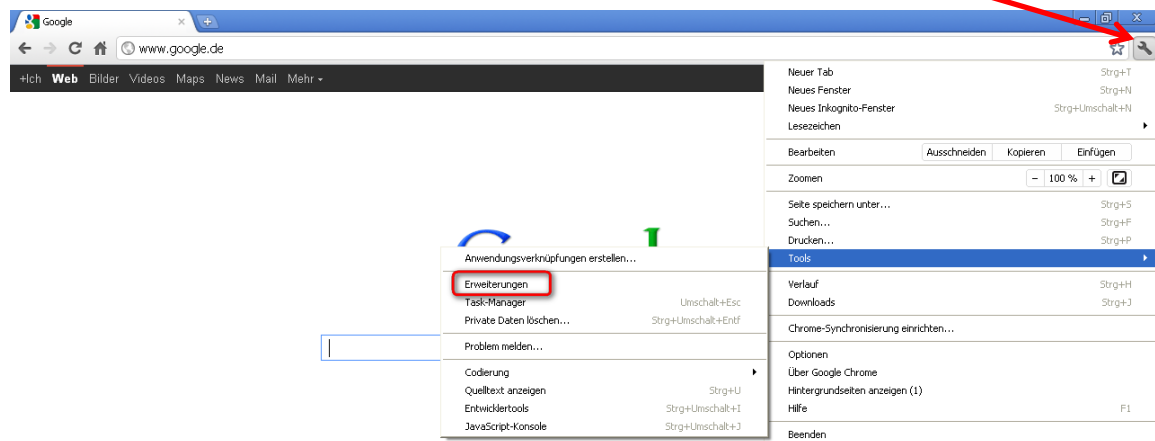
Google

www.google.de

+Ich Web Bilder Videos Maps News Mail Mehr

Neuer Tab Strg+T
Neues Fenster Strg+N
Neues Inkognito-Fenster Strg+Umschalt+N
Lesezeichen

Bearbeiten Ausschneiden Kopieren Einfügen

Zoomen − 100 % +

Seite speichern unter... Strg+S
Suchen... Strg+F
Drucken... Strg+P
Tools

Verlauf Strg+H
Downloads Strg+J

Chrome-Synchronisierung einrichten...

Optionen
Über Google Chrome
Hintergrundseiten anzeigen (1)
Hilfe F1

Beenden

Anwendungsverknüpfungen erstellen...

Erweiterungen
Task-Manager Umschalt+Esc
Private Daten löschen... Strg+Umschalt+Entf

Problem melden...

Codierung
Quelltext anzeigen Strg+U
Entwicklertools Strg+Umschalt+I
JavaScript-Konsole Strg+Umschalt+J